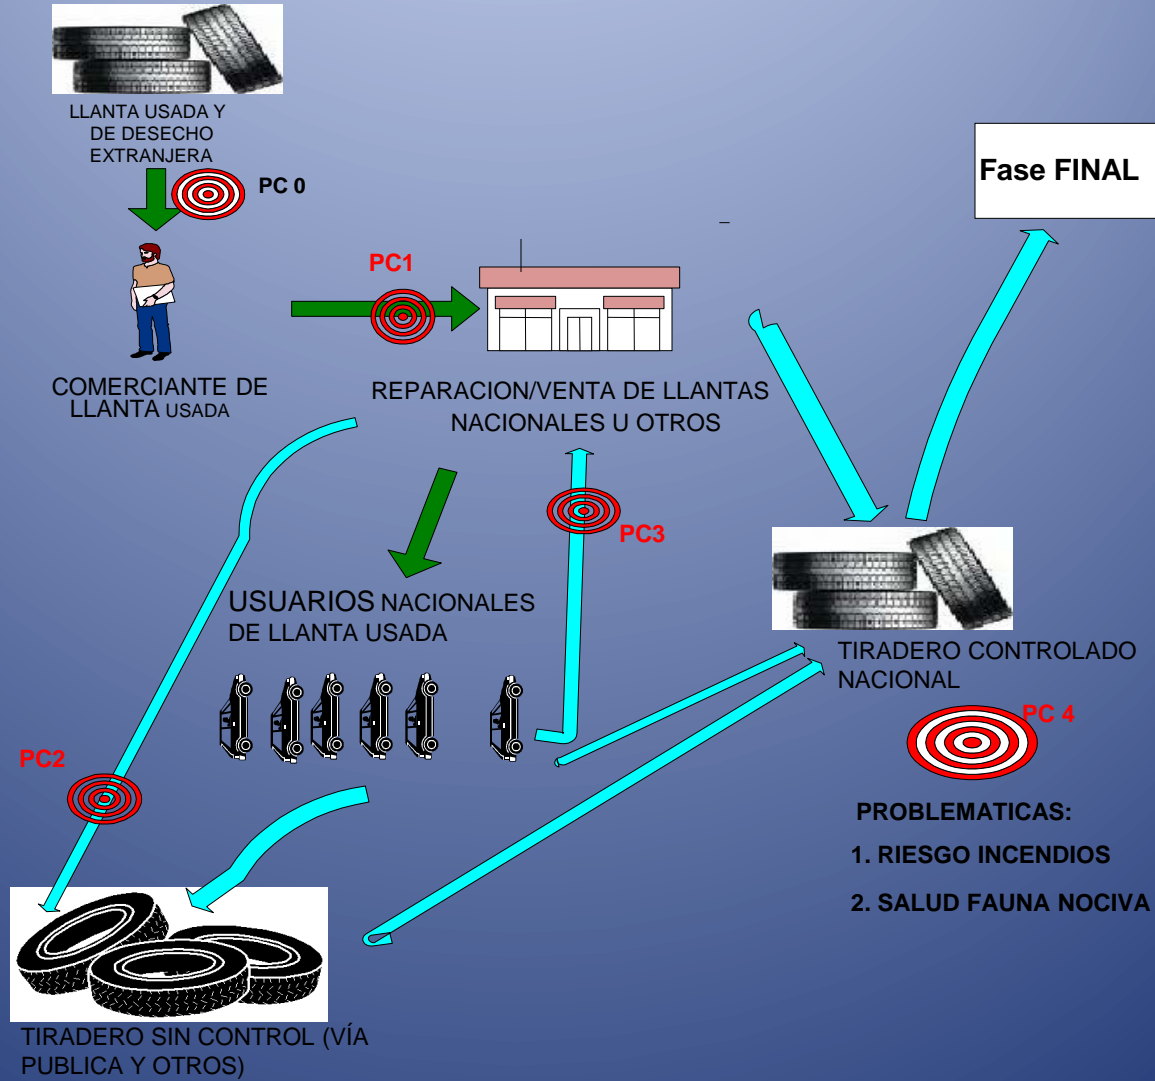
LLANTA USADA Y DE DESECHO EXTRANJERA

PC 0

COMERCIANTE DE LLANTA USADA

PC1

REPARACION/VENTA DE LLANTAS NACIONALES U OTROS

Fase FINAL

PC3

USUARIOS NACIONALES DE LLANTA USADA

TIRADERO CONTROLADO NACIONAL

PC 4

PC2

PROBLEMATICAS:

1. RIESGO INCENDIOS

2. SALUD FAUNA NOCIVA

TIRADERO SIN CONTROL (VÍA PUBLICA Y OTROS)